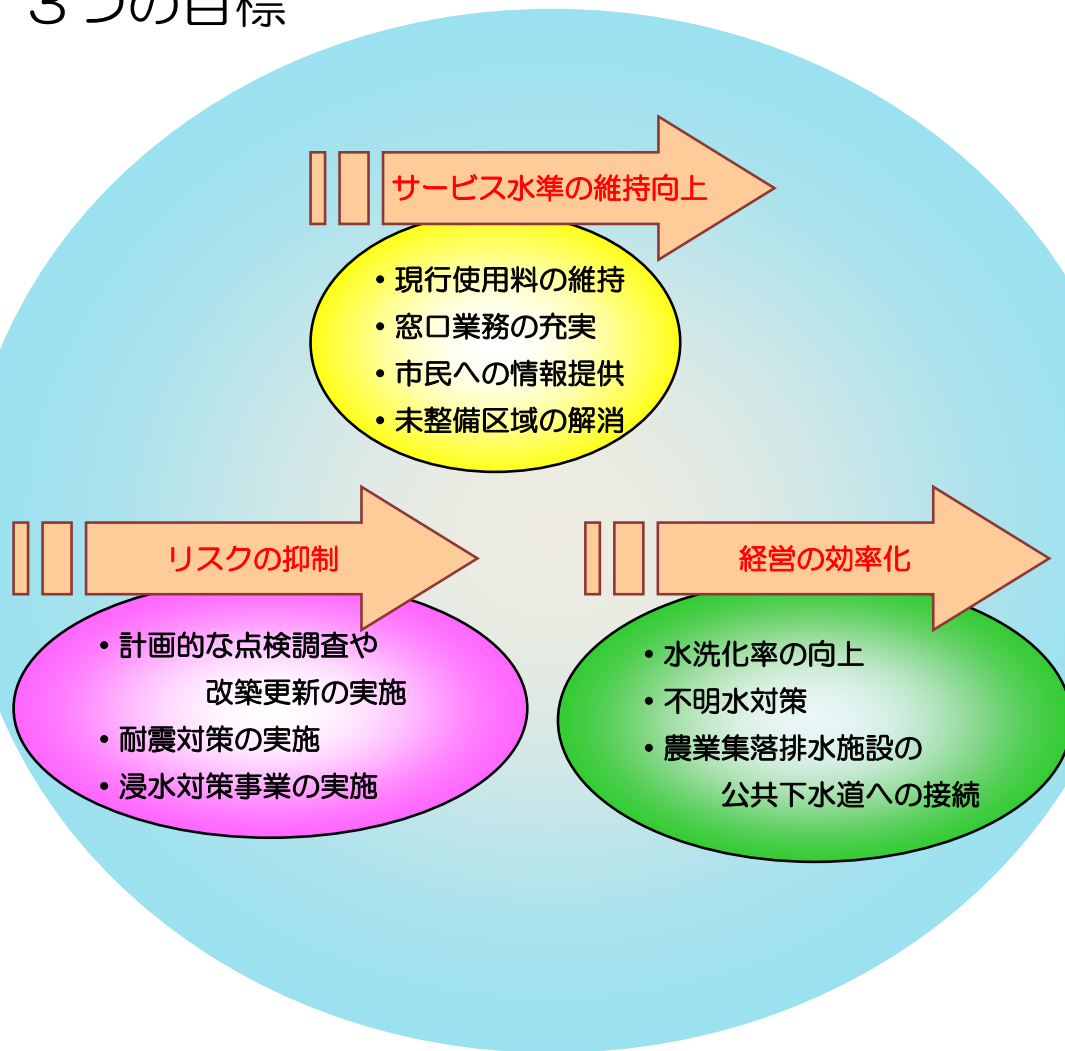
３つの目標

サービス水準の維持向上

・現行使用料の維持
・窓口業務の充実
・市民への情報提供
・未整備区域の解消

リスクの抑制

・計画的な点検調査や改築更新の実施
・耐震対策の実施
・浸水対策事業の実施

経営の効率化

・水洗化率の向上
・不明水対策
・農業集落排水施設の公共下水道への接続